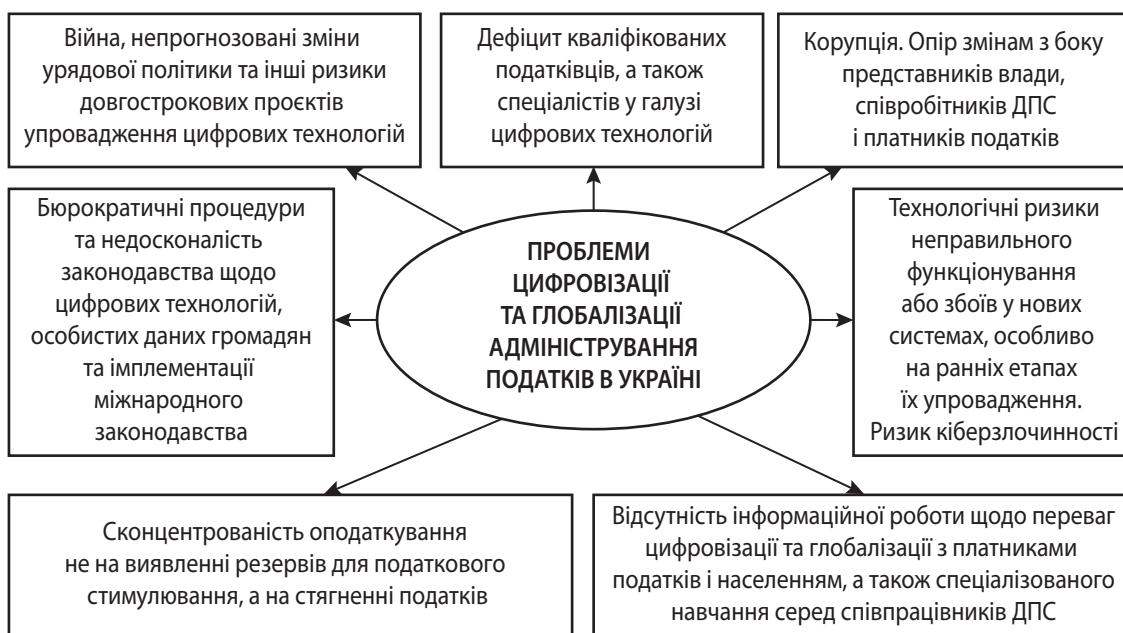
Війна, непрогнозовані зміни урядової політики та інші ризики довгострокових проєктів упровадження цифрових технологій

Дефіцит кваліфікованих податківців, а також спеціалістів у галузі цифрових технологій

Корупція. Опір змінам з боку представників влади, співробітників ДПС і платників податків

Бюрократичні процедури та недосконалість законодавства щодо цифрових технологій, особистих даних громадян та імплементації міжнародного законодавства

ПРОБЛЕМИ ЦИФРОВІЗАЦІЇ ТА ГЛОБАЛІЗАЦІЇ АДМІНІСТРУВАННЯ ПОДАТКІВ В УКРАЇНІ

Технологічні ризики неправильного функціонування або збоїв у нових системах, особливо на ранніх етапах їх упровадження. Ризик кіберзлочинності

Сконцентрованість оподаткування не на виявленні резервів для податкового стимулювання, а на стягненні податків

Відсутність інформаційної роботи щодо переваг цифровізації та глобалізації з платниками податків і населенням, а також спеціалізованого навчання серед співпрацівників ДПС